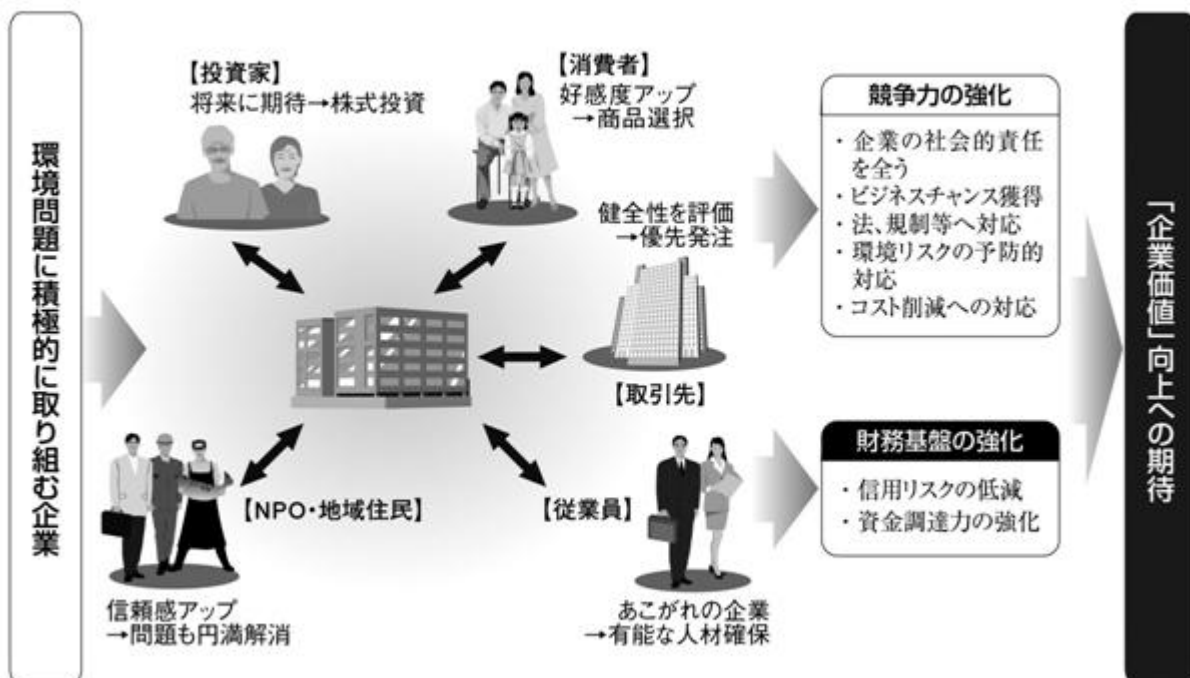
環境問題に積極的に取り組む企業

【投資家】
将来に期待→株式投資

【消費者】
好感度アップ
→商品選択

健全性を評価
→優先発注

【取引先】

【NPO・地域住民】

信頼感アップ
→問題も円満解消

【従業員】

あこがれの企業
→有能な人材確保

競争力の強化

・企業の社会的責任を全う
・ビジネスチャンス獲得
・法、規制等へ対応
・環境リスクの予防的対応
・コスト削減への対応

財務基盤の強化

・信用リスクの低減
・資金調達力の強化

「企業価値」向上への期待